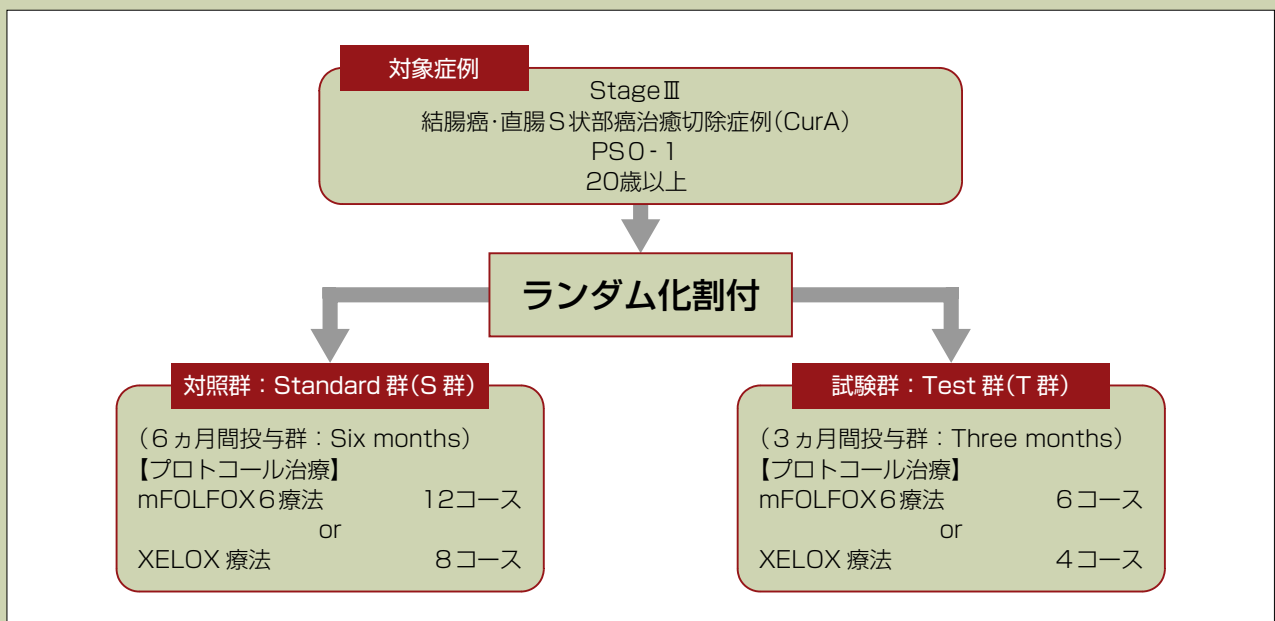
対象症例

StageⅢ
結腸癌·直腸S状部癌治癒切除症例(CurA)
PS0 - 1
20歳以上

ランダム化割付

対照群：Standard 群(S 群)

（6ヵ月間投与群：Six months）
【プロトコール治療】
mFOLFOX6療法 12コース
or
XELOX 療法 8コース

試験群：Test 群(T 群)

（3ヵ月間投与群：Three months）
【プロトコール治療】
mFOLFOX6療法 6コース
or
XELOX 療法 4コース